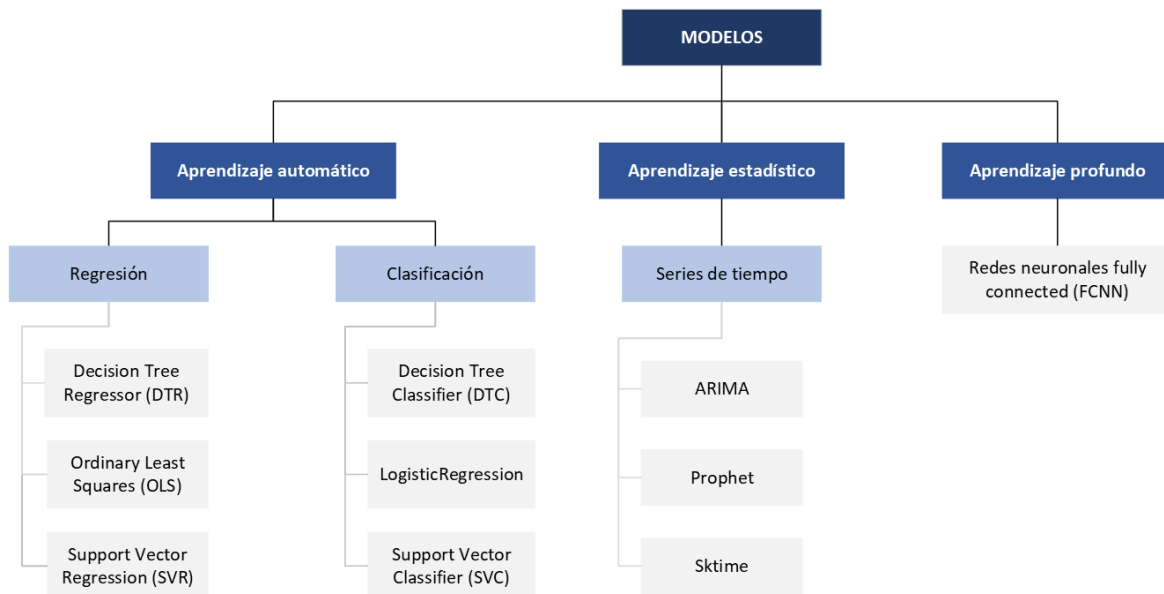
MODELOS

Aprendizaje automático

Aprendizaje estadístico

Aprendizaje profundo

Regresión

Clasificación

Series de tiempo

Redes neuronales fully connected (FCNN)

Decision Tree Regressor (DTR)

Ordinary Least Squares (OLS)

Support Vector Regression (SVR)

Decision Tree Classifier (DTC)

LogisticRegression

Support Vector Classifier (SVC)

ARIMA

Prophet

Sktime